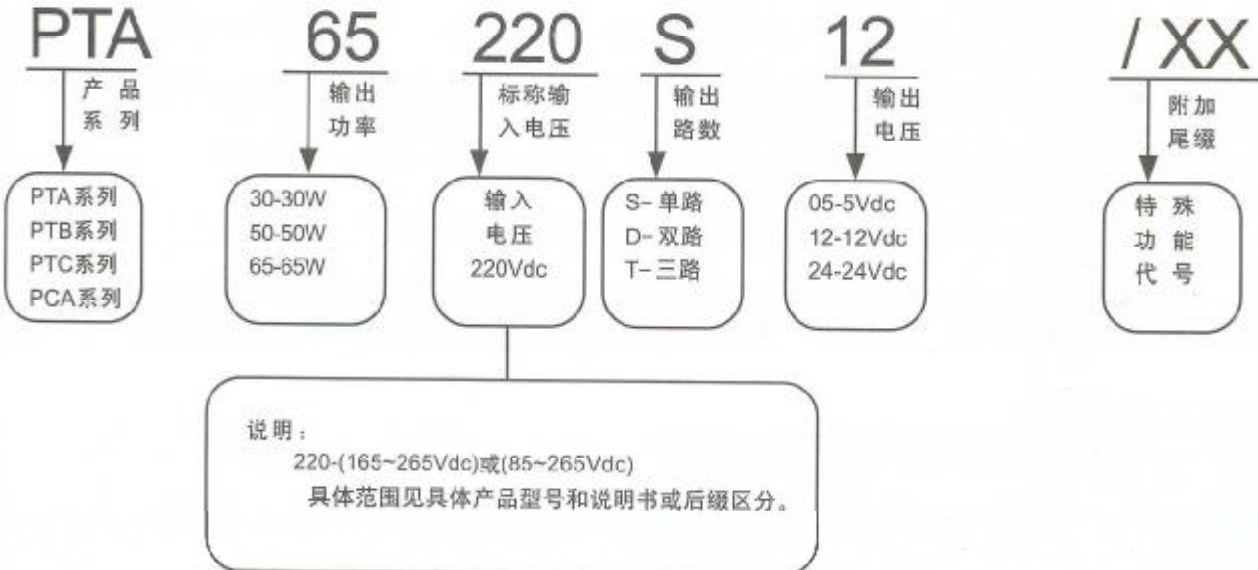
PTA
产品
系列

PTA系列
PTB系列
PTC系列
PCA系列

65
输出
功率

30-30W
50-50W
65-65W

220
标称输
入电压

输入
电压
220Vdc

S
输出
路数

S- 单路
D- 双路
T- 三路

12
输出
电压

05-5Vdc
12-12Vdc
24-24Vdc

/ XX
附加
尾缀

特殊
功能
代号

说明：
220-(165~265Vdc)或(85~265Vdc)
具体范围见具体产品型号和说明书或后缀区分。